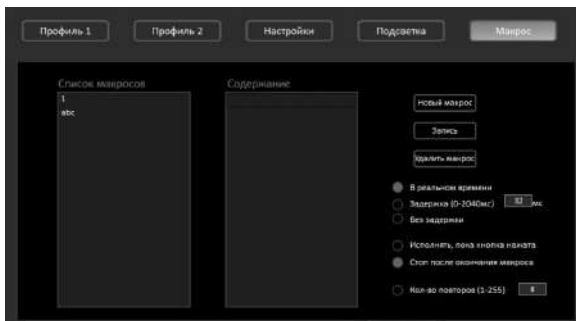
Профиль 1
Профиль 2
Настройки
Подсветка
Макрос

Список макросов
1
abc

Содержание

Новый макрос
Запись
Удалить макрос

В реальном времени
Задержка (0-2040мс) 10 мс
Без задержки

Исполнять, пока кнопка нажата
Стоп после окончания макроса

Кол-во повторов (1-255) 1